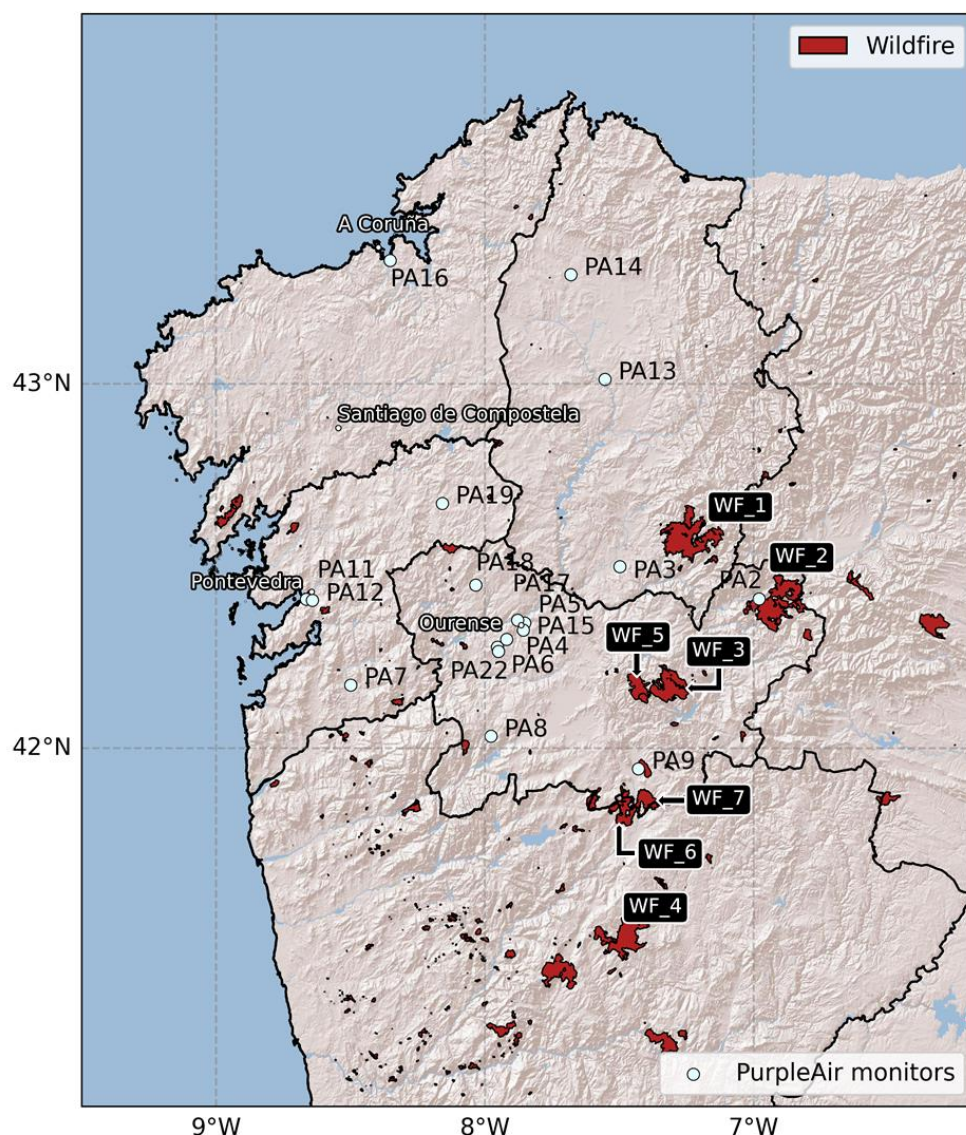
Wildfire

A Coruña
PA16
PA14
43°N
PA13
Santiago de Compostela
PA19
WF_1
WF_2
PA18
PA3
PA2
Pontevedra
PA11
PA12
PA17
PA5
Ourense
PA15
WF_5
WF_3
PA4
PA22
PA6
PA7
42°N
PA8
PA9
WF_7
WF_6
WF_4

PurpleAir monitors

9°W
8°W
7°W